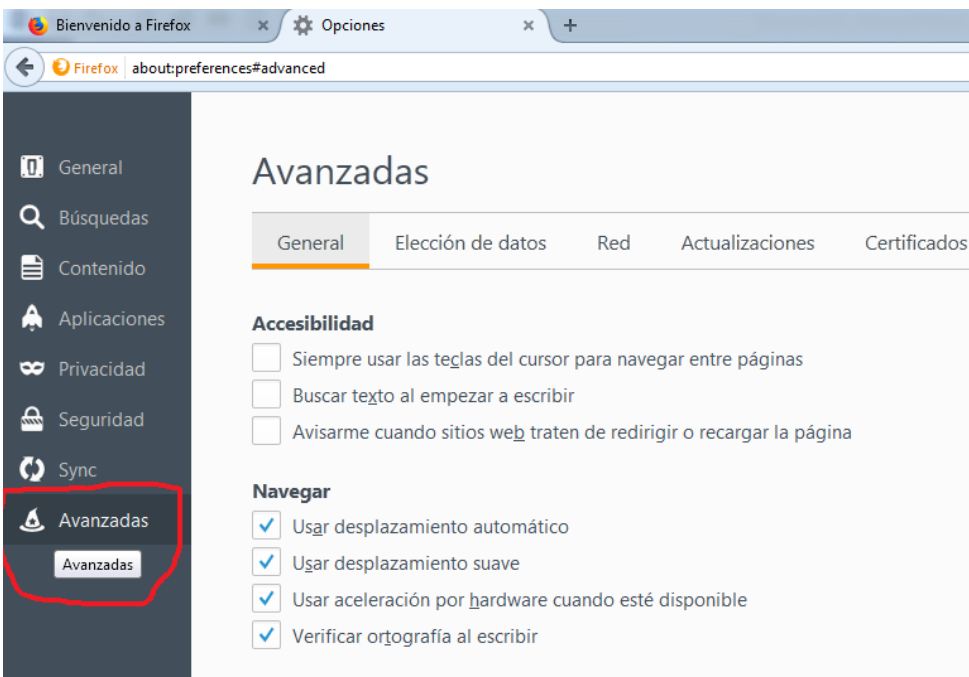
Bienvenido a Firefox × Opciones × +

Firefox about:preferences#advanced

General
Búsquedas
Contenido
Aplicaciones
Privacidad
Seguridad
Sync
Avanzadas
Avanzadas

Avanzadas

General | Elección de datos | Red | Actualizaciones | Certificados

Accesibilidad
Siempre usar las teclas del cursor para navegar entre páginas
Buscar texto al empezar a escribir
Avisarme cuando sitios web traten de redirigir o recargar la página

Navegar
Usar desplazamiento automático
Usar desplazamiento suave
Usar aceleración por hardware cuando esté disponible
Verificar ortografía al escribir